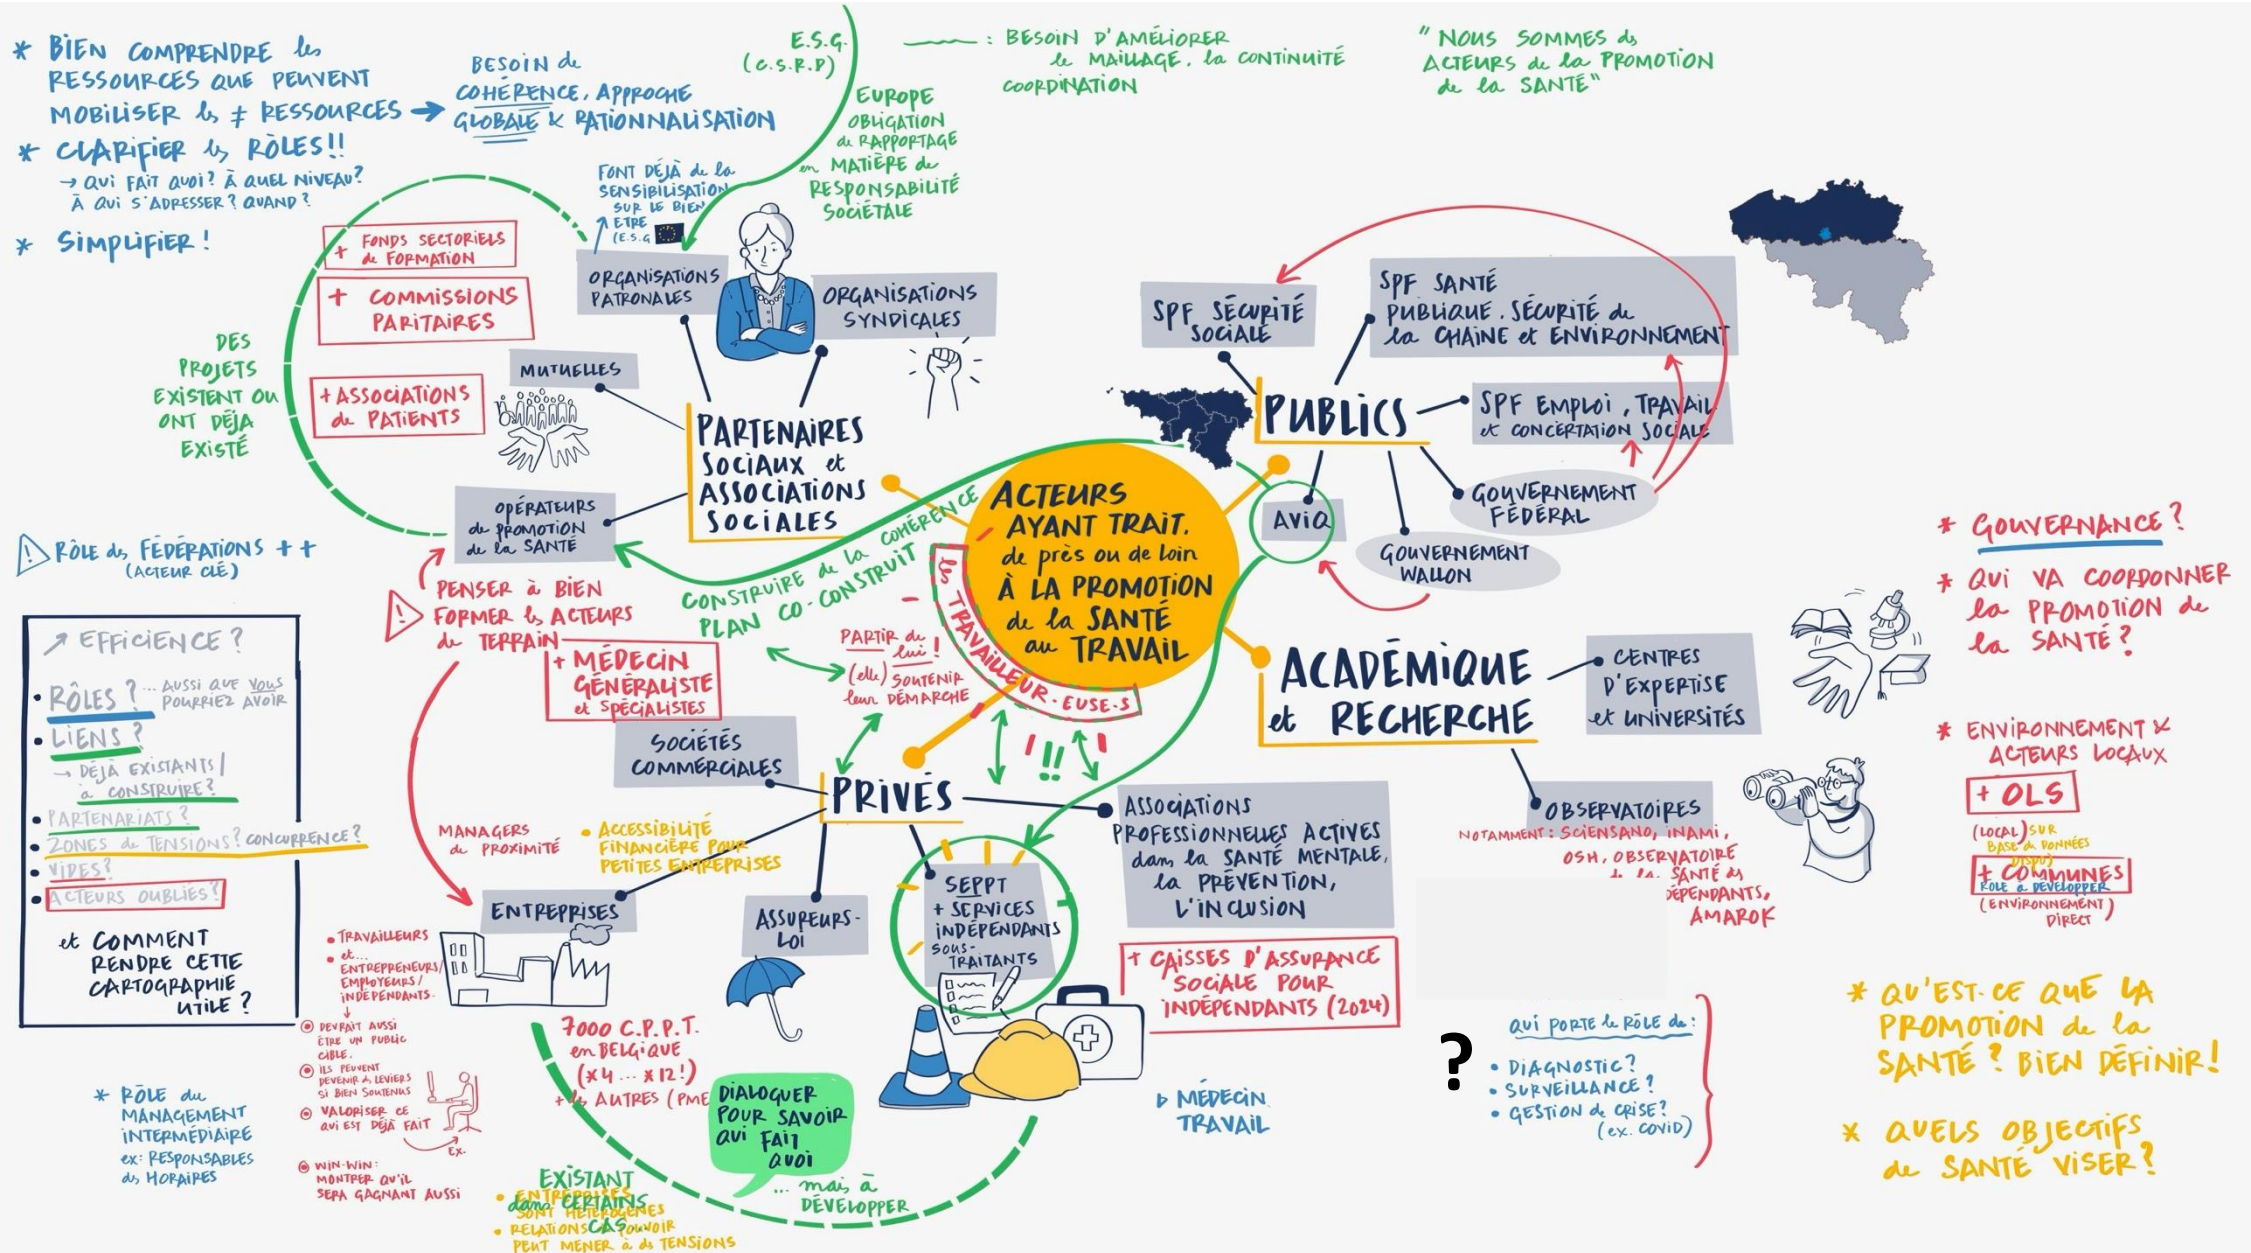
* BIEN COMPRENDRE les RESSOURCES QUE PEUVENT MOBILISER les ≠ RESSOURCES →
* CLARIFIER les RÔLES!!
→ QUI FAIT QUOI? À QUEL NIVEAU? À QUI S'ADRESSER? QUAND?
* SIMPLIFIER!

BESOIN de COHÉRENCE, APPROCHE GLOBALE & RATIONNALISATION

E.S.G. (C.S.R.P)

EUROPE OBLIGATION de RAPPORTAGE en MATIÈRE de RESPONSABILITÉ SOCIÉTALE

—— : BESOIN D'AMÉLIORER le MAILLAGE, la CONTINUITÉ COORDINATION

" NOUS SOMMES des ACTEURS de la PROMOTION de la SANTÉ"

FONT DÉJÀ de la SENSIBILISATION SUR LE BIEN ÊTRE (E.S.G)

+ FONDS SECTORIELS de FORMATION
+ COMMISSIONS PARITAIRES
+ ASSOCIATIONS de PATIENTS

DES PROJETS EXISTENT OU ONT DÉJÀ EXISTÉ

ORGANISATIONS PATRONALES
ORGANISATIONS SYNDICALES
MUTUELLES

PARTENAIRES SOCIAUX et ASSOCIATIONS SOCIALES

OPÉRATEURS de PROMOTION de la SANTÉ

RÔLE des FÉDÉRATIONS ++ (ACTEUR CLÉ)

PENSER à BIEN FORMER les ACTEURS de TERRAIN

CONSTRUIRE de la COHÉRENCE PLAN CO-CONSTRUIT

ACTEURS AYANT TRAIT, de près ou de loin À LA PROMOTION de la SANTÉ au TRAVAIL

les TRAVAILLEUR.EUSE.S

PARTIR de lui! (elle) SOUTENIR leur DÉMARCHE

+ MÉDECIN GÉNÉRALISTE et SPÉCIALISTES

SPF SÉCURITÉ SOCIALE
SPF SANTÉ PUBLIQUE, SÉCURITÉ de la CHAINE et ENVIRONNEMENT
PUBLICS
SPF EMPLOI, TRAVAIL et CONCERTATION SOCIALE
AVIQ
GOUVERNEMENT FÉDÉRAL
GOUVERNEMENT WALLON

* GOUVERNANCE?
* QUI VA COORDONNER la PROMOTION de la SANTÉ?

ACADÉMIQUE et RECHERCHE
CENTRES D'EXPERTISE et UNIVERSITÉS

* ENVIRONNEMENT & ACTEURS LOCAUX
+ OLS (LOCAL) SUR BASE de DONNÉES DISPO
+ COMMUNES RÔLE à DÉVELOPPER (ENVIRONNEMENT DIRECT)

OBSERVATOIRES
NOTAMMENT: SCIENSANO, INAMI, OSH, OBSERVATOIRE de la SANTÉ des INDÉPENDANTS, AMAROK

↗ EFFICIENCE?
• RÔLES? ... AUSSI QUE VOUS POURRIEZ AVOIR
• LIENS? → DÉJÀ EXISTANTS / à CONSTRUIRE?
• PARTENARIATS?
• ZONES de TENSIONS? CONCURRENCE?
• VIDES?
• ACTEURS OUBLIÉS?
et COMMENT RENDRE CETTE CARTOGRAPHIE UTILE?

SOCIÉTÉS COMMERCIALES
PRIVÉS
!!!

MANAGERS de PROXIMITÉ
• ACCESSIBILITÉ FINANCIÈRE POUR PETITES ENTREPRISES

ENTREPRISES
ASSUREURS-LOI
SEPPT + SERVICES INDÉPENDANTS SOUS-TRAITANTS

ASSOCIATIONS PROFESSIONNELLES ACTIVES dans la SANTÉ MENTALE, la PRÉVENTION, L'INCLUSION

+ CAISSES D'ASSURANCE SOCIALE POUR INDÉPENDANTS (2024)

• TRAVAILLEURS
• et... ENTREPRENEURS/ EMPLOYEURS/ INDÉPENDANTS.
◎ DEVRAIT AUSSI ÊTRE UN PUBLIC CIBLE.
◎ ILS PEUVENT DEVENIR des LEVIERS SI BIEN SOUTENUS
◎ VALORISER ce QUI EST DÉJÀ FAIT EX.
◎ WIN-WIN: MONTRER QU'IL SERA GAGNANT AUSSI

7000 C.P.P.T. en BELGIQUE (×4 ... ×12!) + les AUTRES (PME

DIALOGUER POUR SAVOIR QUI FAIT QUOI
... mais à DÉVELOPPER

EXISTANT dans CERTAINS CAS
• ENTREPRISES SONT HÉTÉROGÈNES
• RELATIONS de POUVOIR PEUT MENER à des TENSIONS

▷ MÉDECIN TRAVAIL

QUI PORTE le RÔLE de:
• DIAGNOSTIC?
• SURVEILLANCE?
• GESTION de CRISE? (ex. COVID)

?

* RÔLE du MANAGEMENT INTERMÉDIAIRE ex: RESPONSABLES des HORAIRES

* QU'EST-CE QUE LA PROMOTION de la SANTÉ? BIEN DÉFINIR!
* QUELS OBJECTIFS de SANTÉ VISER?